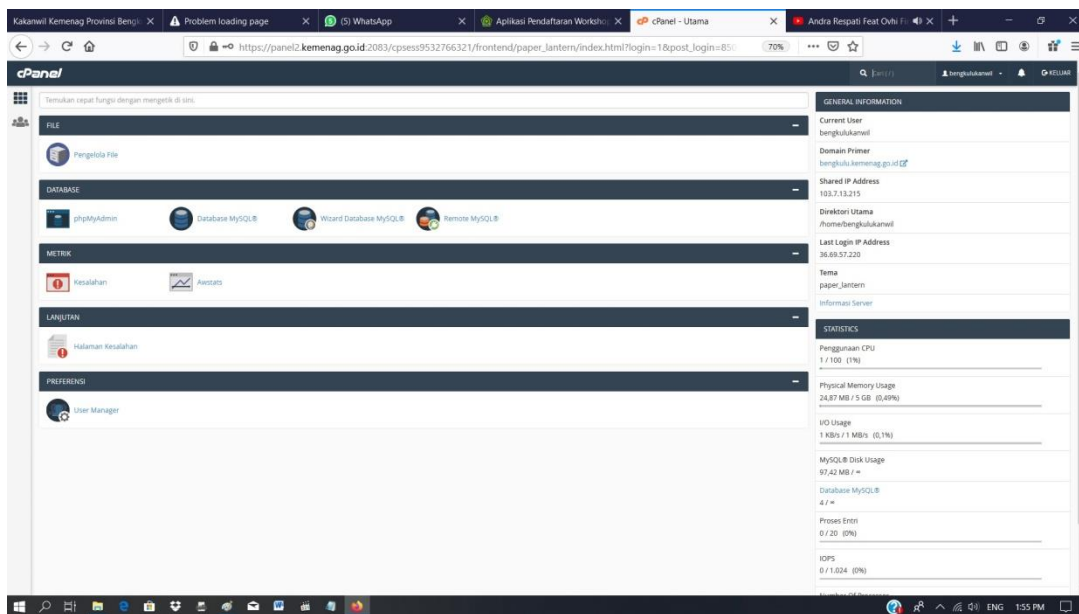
Kakanwil Kemenag Provinsi Bengk ×
Problem loading page ×
(5) WhatsApp ×
Aplikasi Pendaftaran Worksho ×
cPanel - Utama ×
Andra Respati Feat Ovhi Fi ×

https://panel2.kemenag.go.id:2083/cpsess9532766321/frontend/paper_lantern/index.html?login=1&post_login=85
70%

cPanel
Cari (/)
bengkulukanwil
KELUAR

Temukan cepat fungsi dengan mengetik di sini.

FILE
Pengelola File

DATABASE
phpMyAdmin
Database MySQL®
Wizard Database MySQL®
Remote MySQL®

METRIK
Kesalahan
Awstats

LANJUTAN
Halaman Kesalahan

PREFERENSI
User Manager

GENERAL INFORMATION
Current User
bengkulukanwil
Domain Primer
bengkulu.kemenag.go.id
Shared IP Address
103.7.13.215
Direktori Utama
/home/bengkulukanwil
Last Login IP Address
36.69.57.220
Tema
paper_lantern
Informasi Server

STATISTICS
Penggunaan CPU
1 / 100 (1%)
Physical Memory Usage
24,87 MB / 5 GB (0,49%)
I/O Usage
1 KB/s / 1 MB/s (0,1%)
MySQL® Disk Usage
97,42 MB / ∞
Database MySQL®
4 / ∞
Proses Entri
0 / 20 (0%)
IOPS
0 / 1.024 (0%)

ENG 1:55 PM